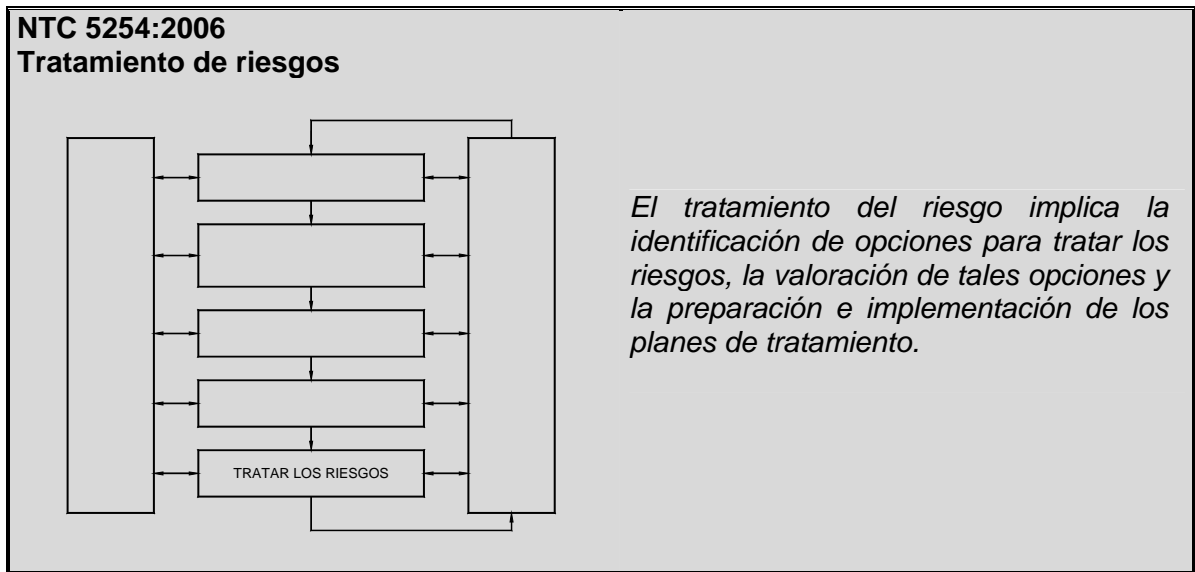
NTC 5254:2006
Tratamiento de riesgos

TRATAR LOS RIESGOS

El tratamiento del riesgo implica la identificación de opciones para tratar los riesgos, la valoración de tales opciones y la preparación e implementación de los planes de tratamiento.